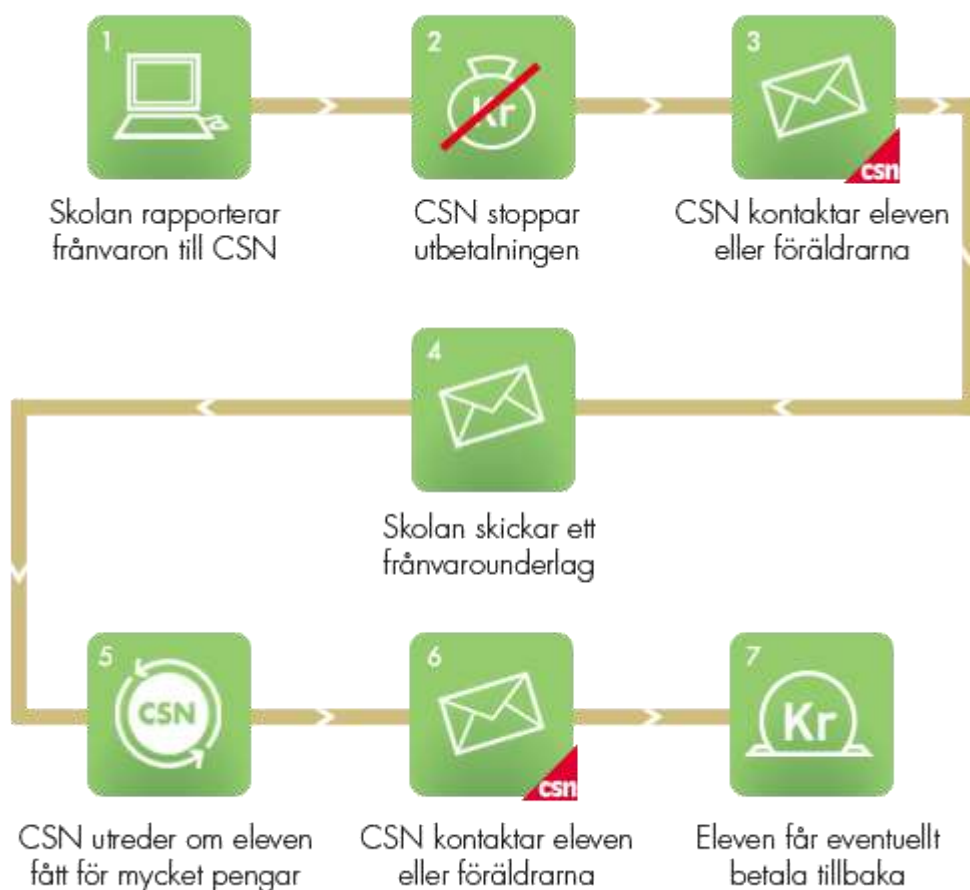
1

Skolan rapporterar frånvaron till CSN

2

Kr

CSN stoppar utbetalningen

3

csn

CSN kontaktar eleven eller föräldrarna

4

Skolan skickar ett frånvarounderlag

5

CSN

CSN utreder om eleven fått för mycket pengar

6

csn

CSN kontaktar eleven eller föräldrarna

7

Kr

Eleven får eventuellt betala tillbaka